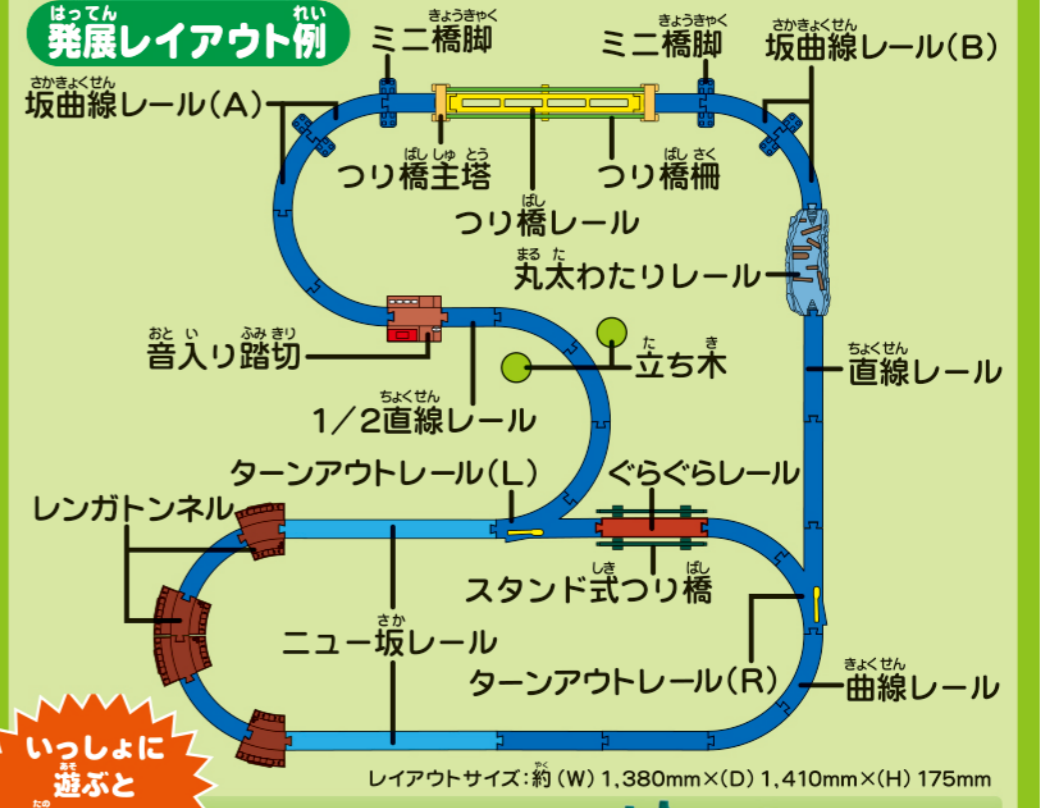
はってん れい
発展レイアウト例

きょうきゃく
ミニ橋脚

きょうきゃく
ミニ橋脚

さかきょくせん
坂曲線レール(B)

さかきょくせん
坂曲線レール(A)

ばし しゅ とう
つり橋主塔

ばし さく
つり橋柵

ばし
つり橋レール

まる た
丸太わたりレール

おと い ふみ きり
音入り踏切

た き
立ち木

ちょくせん
直線レール

ちょくせん
1/2直線レール

ターンアウトレール(L)

ぐらぐらレール

レンガトンネル

しき ばし
スタンド式つり橋

さか
ニュー坂レール

ターンアウトレール(R)

きょくせん
曲線レール

いっしょに
あそ
遊ぶと
たの

やく
レイアウトサイズ:約(W)1,380mm×(D)1,410mm×(H)175mm